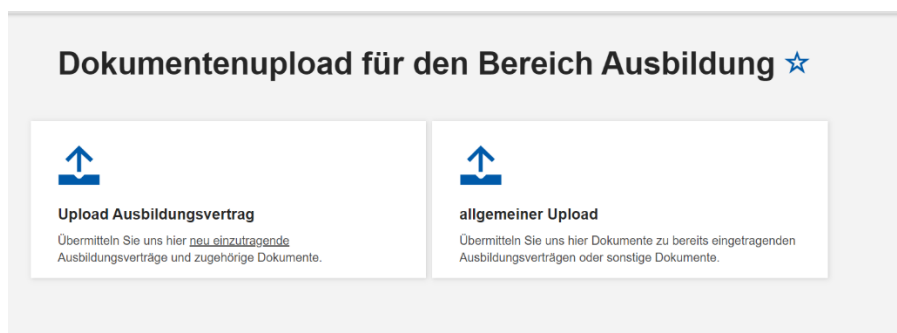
Dokumentenupload für den Bereich Ausbildung ☆

Upload Ausbildungsvertrag

Übermitteln Sie uns hier neu einzutragende Ausbildungsverträge und zugehörige Dokumente.

allgemeiner Upload

Übermitteln Sie uns hier Dokumente zu bereits eingetragenden Ausbildungsverträgen oder sonstige Dokumente.